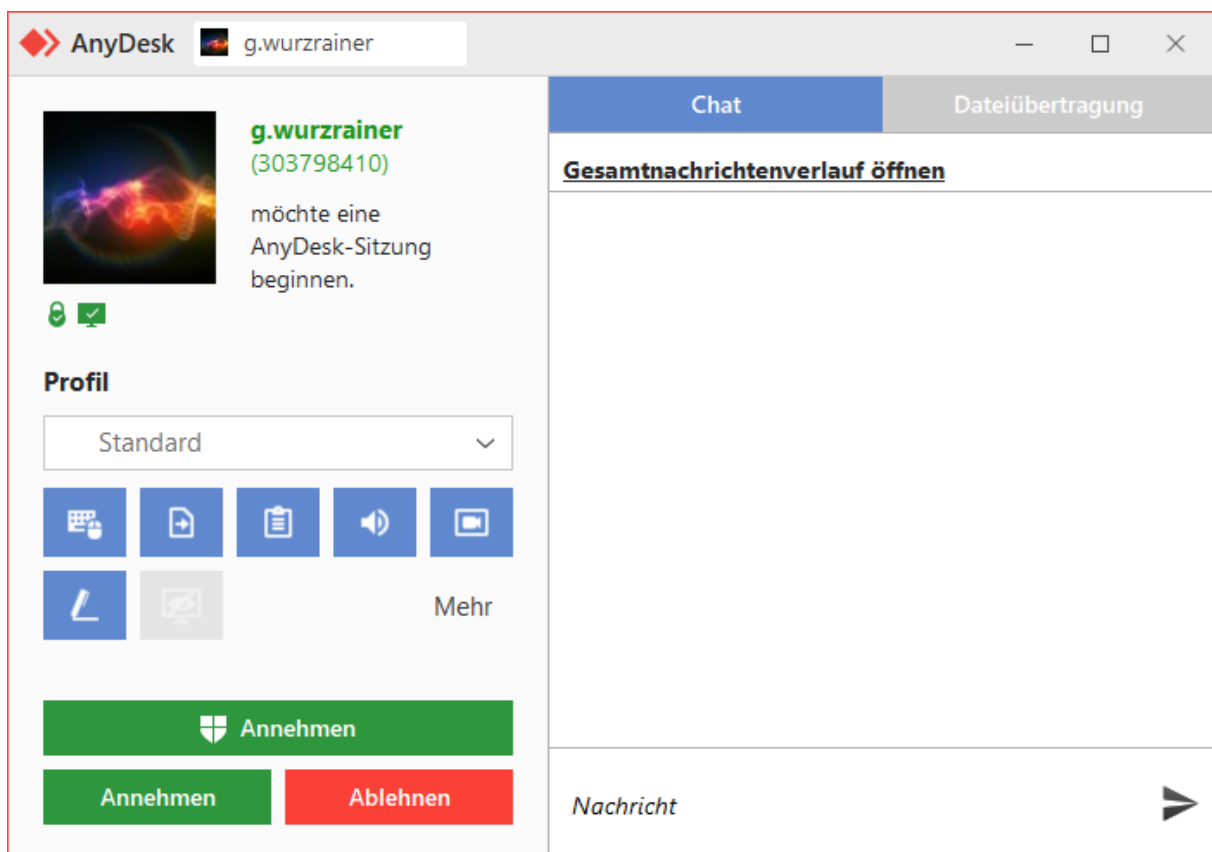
AnyDesk g.wurzrainer

g.wurzrainer
(303798410)

möchte eine AnyDesk-Sitzung beginnen.

Profil

Standard

Mehr

Annehmen

Annehmen Ablehnen

Chat Dateiübertragung

Gesamtnachrichtenverlauf öffnen

Nachricht